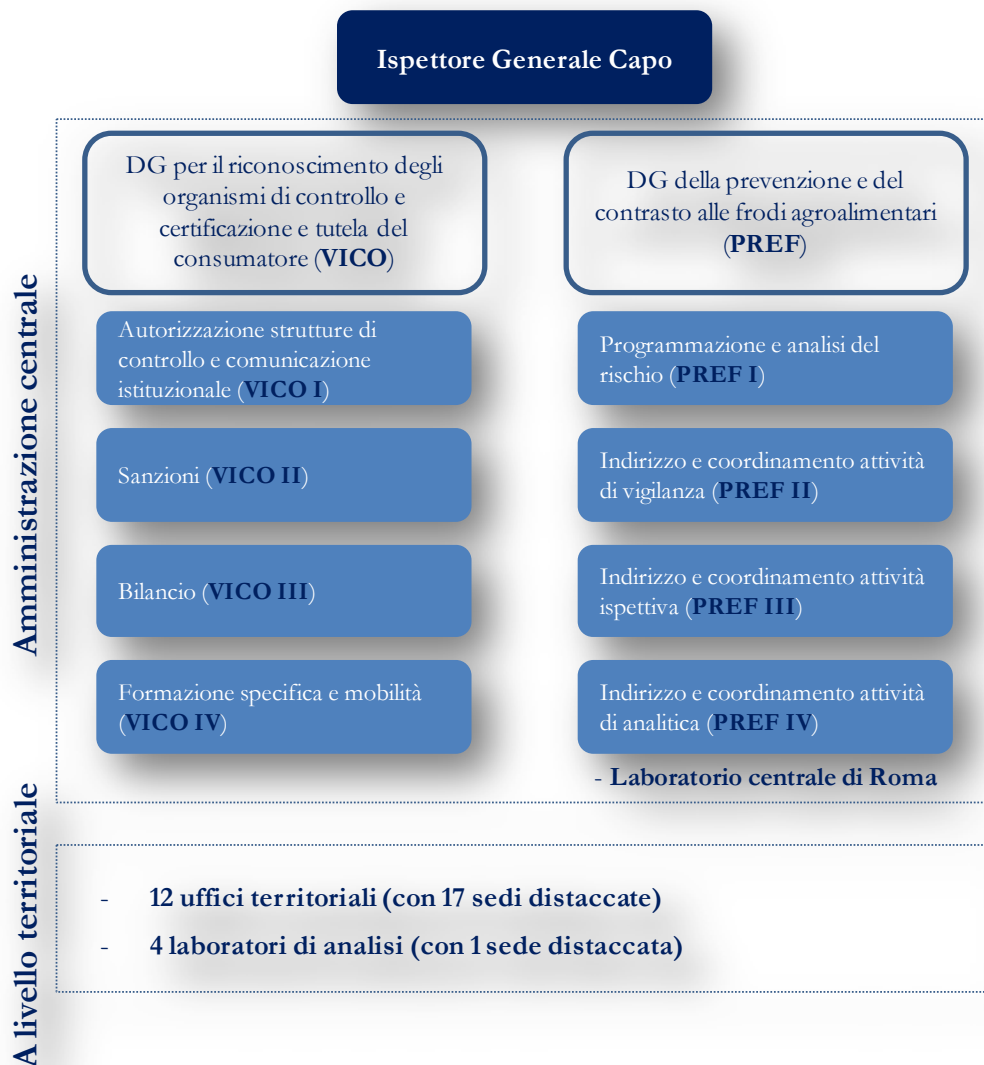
Ispettore Generale Capo

Amministrazione centrale

DG per il riconoscimento degli organismi di controllo e certificazione e tutela del consumatore (VICO)

Autorizzazione strutture di controllo e comunicazione istituzionale (VICO I)

Sanzioni (VICO II)

Bilancio (VICO III)

Formazione specifica e mobilità (VICO IV)

DG della prevenzione e del contrasto alle frodi agroalimentari (PREF)

Programmazione e analisi del rischio (PREF I)

Indirizzo e coordinamento attività di vigilanza (PREF II)

Indirizzo e coordinamento attività ispettiva (PREF III)

Indirizzo e coordinamento attività di analitica (PREF IV)

- Laboratorio centrale di Roma

A livello territoriale

- 12 uffici territoriali (con 17 sedi distaccate)
- 4 laboratori di analisi (con 1 sede distaccata)